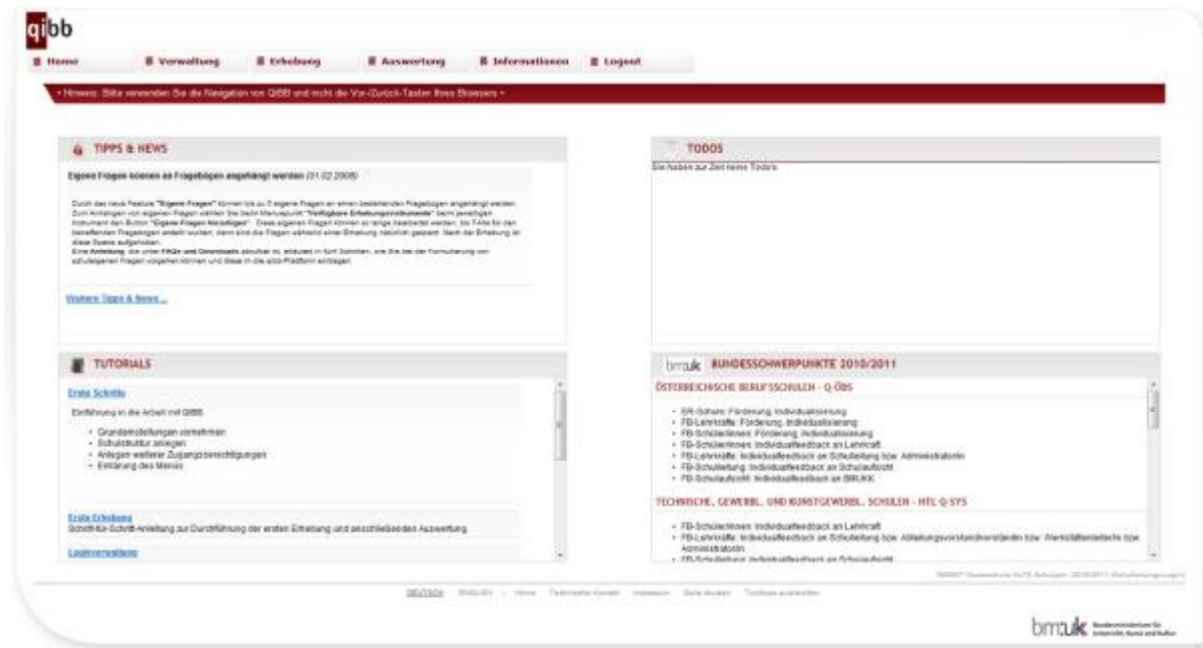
qibb

Home | Verwaltung | Erhebung | Auswertung | Informationen | Logout

• Hinweis: Bitte verwenden Sie die Navigation von QIBB und nicht die Vor-/Zurück-Tasten Ihres Browsers •

TIPPS & NEWS

Eigene Fragen können an Fragebögen angehängt werden (01.02.2009)

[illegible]

Weitere Tipps & News ...

TODOS

Sie haben zur Zeit keine Todo's

TUTORIALS

Erste Schritte

Einführung in die Arbeit mit QIBB

- Grundeinstellungen vornehmen
- Schulstruktur anlegen
- Anlegen weiterer Zugangsberechtigungen
- Erklärung des Menüs

Erste Erhebung
Schritt-für-Schritt-Anleitung zur Durchführung der ersten Erhebung und anschließenden Auswertung.

Loginverwaltung

bm:uk BUNDESSCHWERPUNKTE 2010/2011

ÖSTERREICHISCHE BERUFSSCHULEN - Q-ÖBS

- ER-Schule: Förderung, Individualisierung
- FB-Lehrkräfte: Förderung, Individualisierung
- FB-SchülerInnen: Förderung, Individualisierung
- FB-SchülerInnen: Individualfeedback an Lehrkraft
- FB-Lehrkräfte: Individualfeedback an Schulleitung bzw. Administratorin
- FB-Schulleitung: Individualfeedback an Schulaufsicht
- FB-Schulaufsicht: Individualfeedback an BMUKK

TECHNISCHE, GEWERBL. UND KUNSTGEWERBL. SCHULEN - HTL Q-SYS

- FB-SchülerInnen: Individualfeedback an Lehrkraft
- FB-Lehrkräfte: Individualfeedback an Schulleitung bzw. Abteilungsvorstand/vorständin bzw. Werkstättenleiter/in bzw. Administratorin
- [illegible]

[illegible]

DEUTSCH | ENGLISH | Home | Technischer Kontakt | Impressum | Seite drucken | Tooltipps ausblenden

bm:uk Bundesministerium für Unterricht, Kunst und Kultur